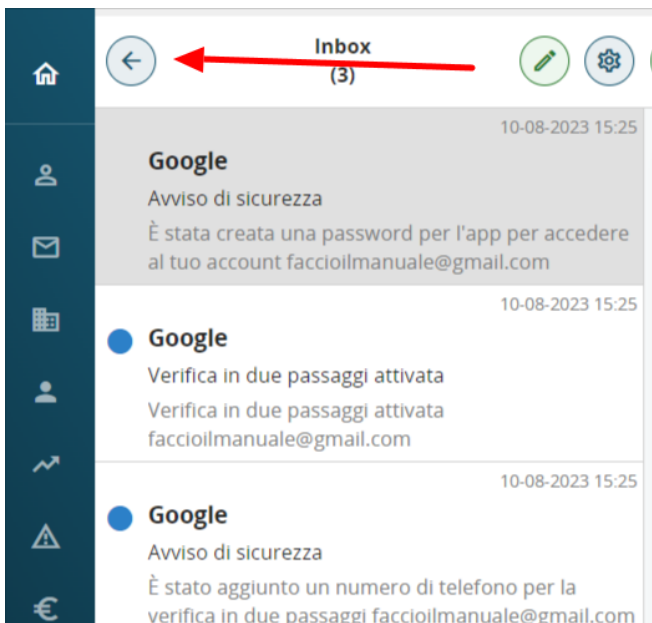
Inbox
(3)

10-08-2023 15:25
Google
Avviso di sicurezza
È stata creata una password per l'app per accedere al tuo account faccioilmanuale@gmail.com

10-08-2023 15:25
Google
Verifica in due passaggi attivata
Verifica in due passaggi attivata
faccioilmanuale@gmail.com

10-08-2023 15:25
Google
Avviso di sicurezza
È stato aggiunto un numero di telefono per la verifica in due passaggi faccioilmanuale@gmail.com